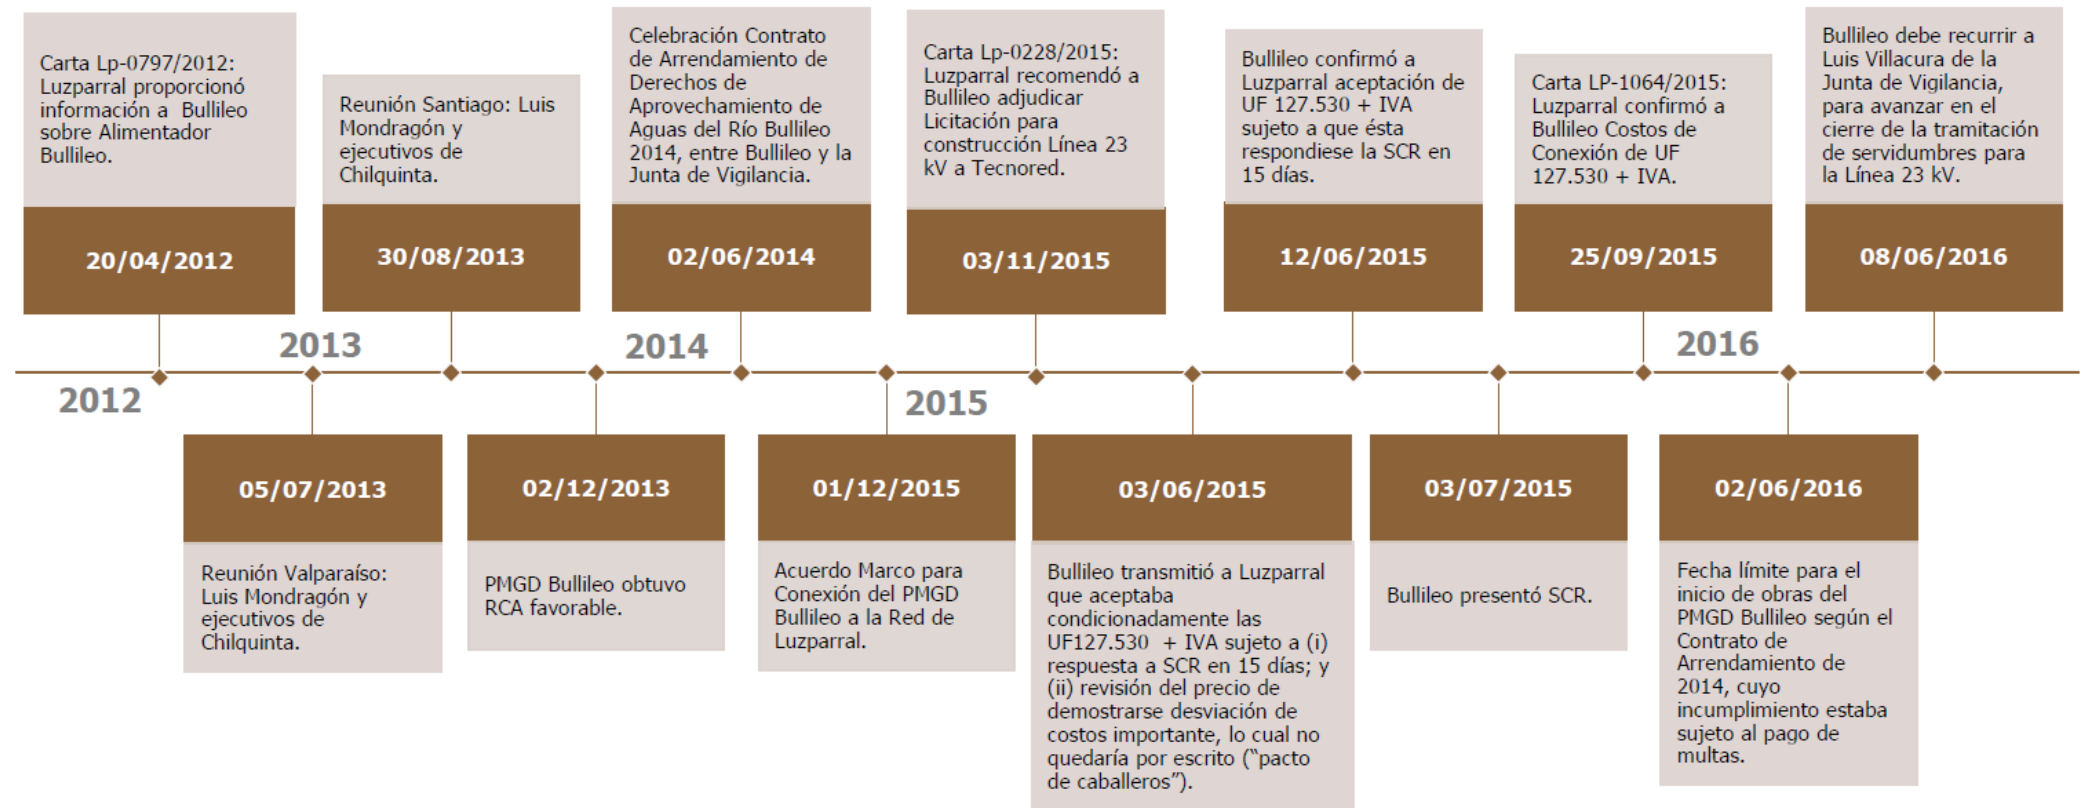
Carta Lp-0797/2012: Luzparral proporcionó información a Bullileo sobre Alimentador Bullileo.

20/04/2012

Reunión Santiago: Luis Mondragón y ejecutivos de Chilquinta.

30/08/2013

Celebración Contrato de Arrendamiento de Derechos de Aprovechamiento de Aguas del Río Bullileo 2014, entre Bullileo y la Junta de Vigilancia.

02/06/2014

Carta Lp-0228/2015: Luzparral recomendó a Bullileo adjudicar Licitación para construcción Línea 23 kV a Tecnored.

03/11/2015

Bullileo confirmó a Luzparral aceptación de UF 127.530 + IVA sujeto a que ésta respondiese la SCR en 15 días.

12/06/2015

Carta LP-1064/2015: Luzparral confirmó a Bullileo Costos de Conexión de UF 127.530 + IVA.

25/09/2015

Bullileo debe recurrir a Luis Villacura de la Junta de Vigilancia, para avanzar en el cierre de la tramitación de servidumbres para la Línea 23 kV.

08/06/2016

2013

2014

2016

2012

2015

05/07/2013

Reunión Valparaíso: Luis Mondragón y ejecutivos de Chilquinta.

02/12/2013

PMGD Bullileo obtuvo RCA favorable.

01/12/2015

Acuerdo Marco para Conexión del PMGD Bullileo a la Red de Luzparral.

03/06/2015

Bullileo transmitió a Luzparral que aceptaba condicionadamente las UF127.530 + IVA sujeto a (i) respuesta a SCR en 15 días; y (ii) revisión del precio de demostrarse desviación de costos importante, lo cual no quedaría por escrito ("pacto de caballeros").

03/07/2015

Bullileo presentó SCR.

02/06/2016

Fecha límite para el inicio de obras del PMGD Bullileo según el Contrato de Arrendamiento de 2014, cuyo incumplimiento estaba sujeto al pago de multas.